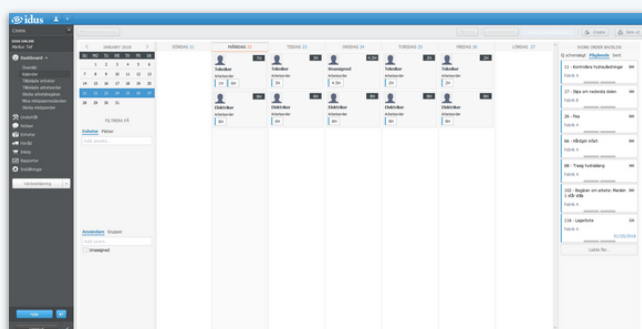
idus

Create

Dashboard
Översikt
Kalender

Ärenden
Kunder
Anläggningar
Förråd
Avvik
Rapporter
Inställningar

JANUARI 2018

| | | | | | | |
|---|---|---|---|---|---|---|
| 1 | 2 | 3 | 4 | 5 | 6 | 7 |
| 8 | 9 | 10 | 11 | 12 | 13 | 14 |
| 15 | 16 | 17 | 18 | 19 | 20 | 21 |
| 22 | 23 | 24 | 25 | 26 | 27 | 28 |
| 29 | 30 | 31 | | | | |

FILTRERA PÅ

Användare Grupper

Unassigned

SÖNDAG 21
MÅNDAG 22
TISDAG 23
ONSDAG 24
TORSDAG 25
FREDAG 26
LÖRDAG 27

Snickare
Snickare
Snickare
Snickare
Snickare

Elektriker
Elektriker
Elektriker
Elektriker
Elektriker

Create

OGRAD ORDER BACKLOG

11 - Kontrollera frystrutledningar
17 - Byta en nedersta delen
28 - Fika
66 - Hålldgör Infart
88 - Tvätg Frutledning
102 - Begären om arbete: Markm i villa
118 - Lagerfixta

Ladda fler...